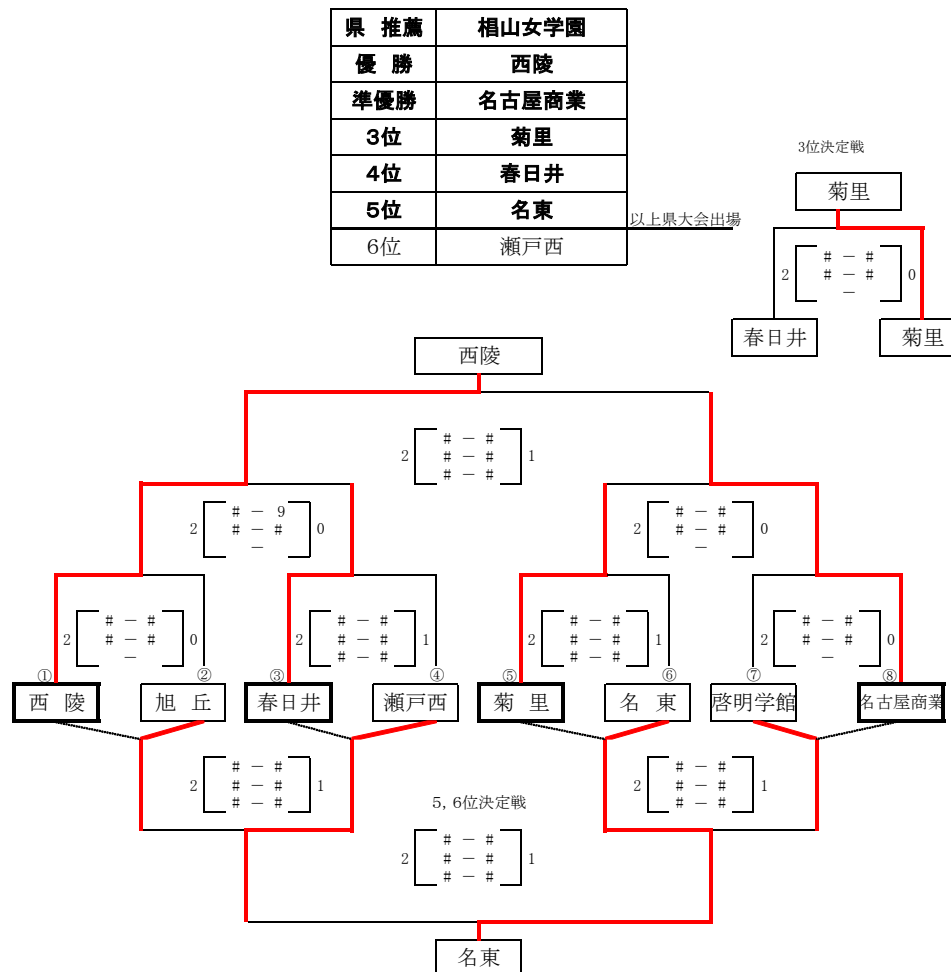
| 県　推薦 | 椙山女学園 |
|---|---|
| 優　勝 | 西陵 |
| 準優勝 | 名古屋商業 |
| 3位 | 菊里 |
| 4位 | 春日井 |
| 5位 | 名東 |
| 6位 | 瀬戸西 |

以上県大会出場

3位決定戦
菊里
2 # ー # # ー # ー 0
春日井　菊里

西陵
2 # ー # # ー # # ー # 1
2 # ー 9 # ー # ー 0
2 # ー # # ー # ー 0
2 # ー # # ー # # ー # 1
2 # ー # # ー # # ー # 1
2 # ー # # ー # ー 0
2 # ー # # ー # # ー # 1
2 # ー # # ー # ー 0

① 西　陵　② 旭　丘　③ 春日井　④ 瀬戸西　⑤ 菊　里　⑥ 名　東　⑦ 啓明学館　⑧ 名古屋商業

2 # ー # # ー # # ー # 1
2 # ー # # ー # # ー # 1

5，6位決定戦
2 # ー # # ー # # ー # 1
名東